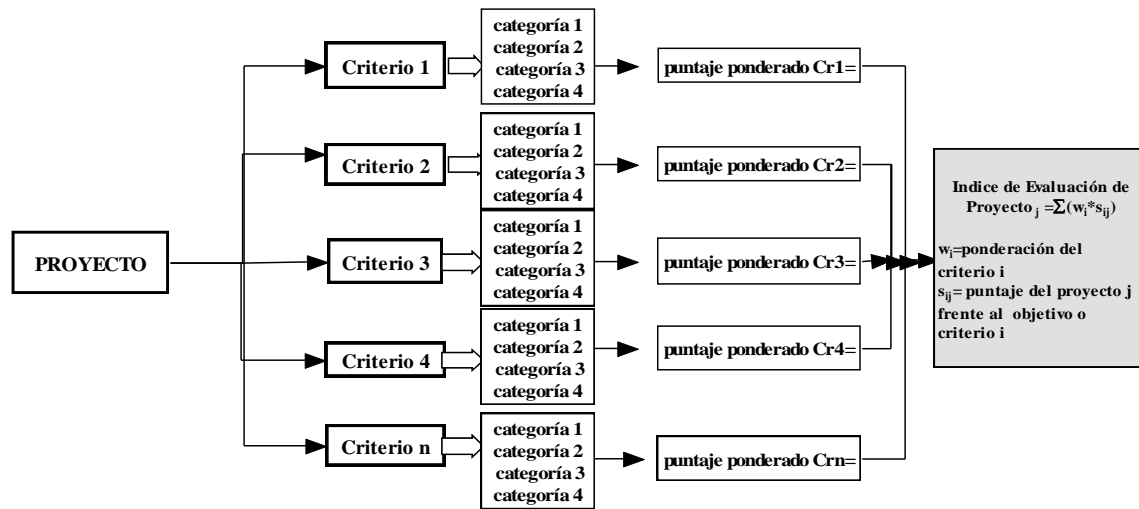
PROYECTO

Criterio 1

categoría 1
categoría 2
categoría 3
categoría 4

puntaje ponderado Cr1=

Criterio 2

categoría 1
categoría 2
categoría 3
categoría 4

puntaje ponderado Cr2=

Criterio 3

categoría 1
categoría 2
categoría 3
categoría 4

puntaje ponderado Cr3=

Criterio 4

categoría 1
categoría 2
categoría 3
categoría 4

puntaje ponderado Cr4=

Criterio n

categoría 1
categoría 2
categoría 3
categoría 4

puntaje ponderado Crn=

Indice de Evaluación de Proyecto $_j = \sum(w_i * s_{ij})$

$w_i$=ponderación del criterio i
$s_{ij}$= puntaje del proyecto j frente al objetivo o criterio i